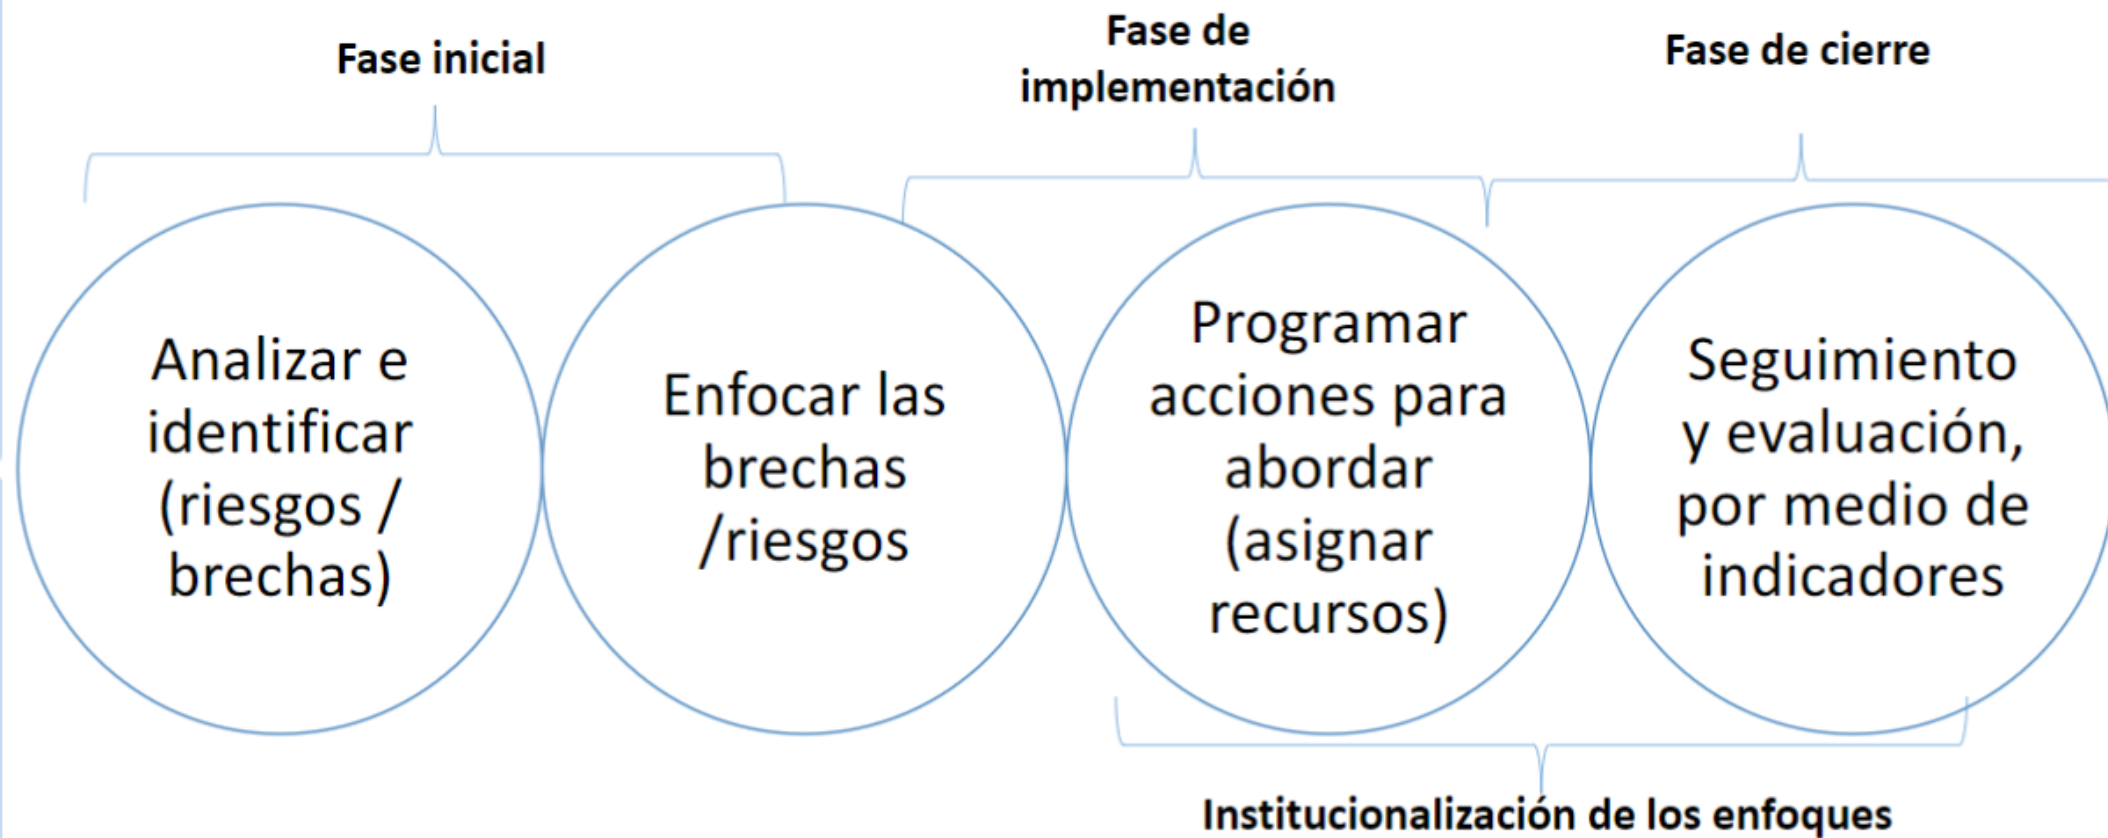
Fase inicial

Fase de implementación

Fase de cierre

Analizar e identificar (riesgos / brechas)

Enfocar las brechas /riesgos

Programar acciones para abordar (asignar recursos)

Seguimiento y evaluación, por medio de indicadores

Institucionalización de los enfoques